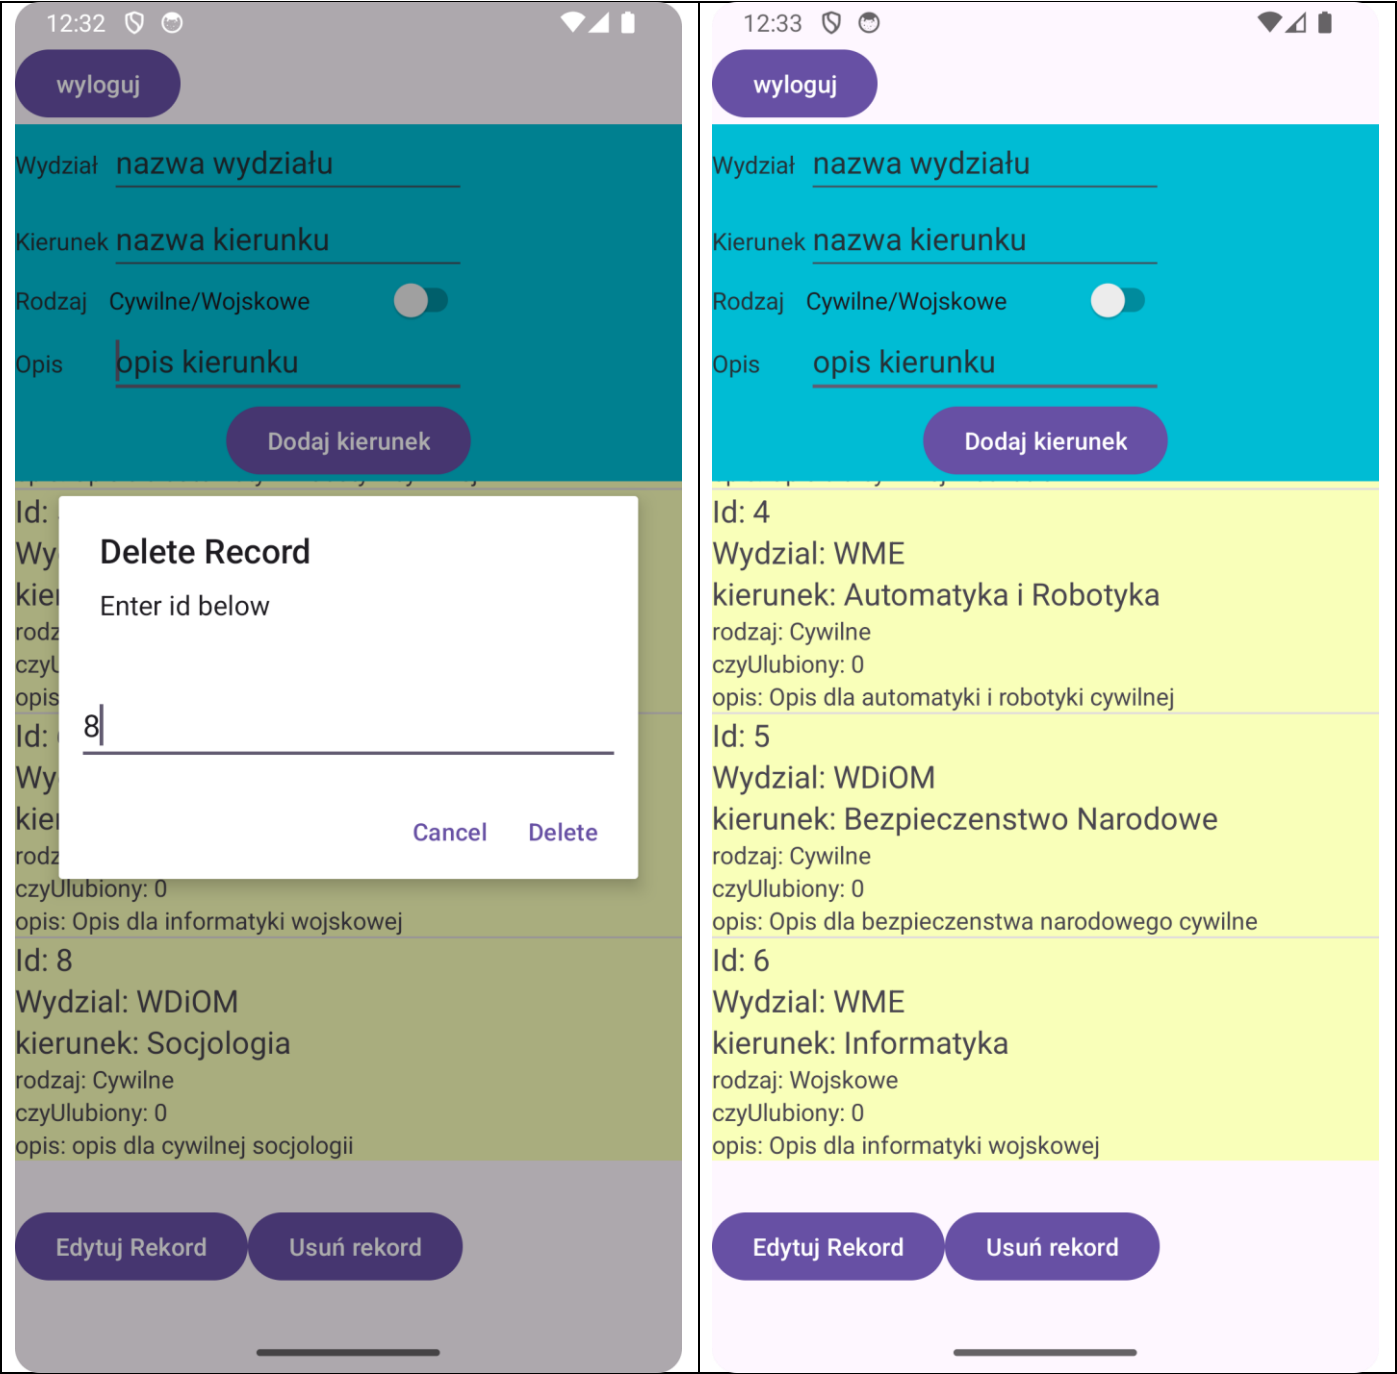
12:32

wyloguj

Wydział nazwa wydziału

Kierunek nazwa kierunku

Rodzaj Cywilne/Wojskowe

Opis opis kierunku

Dodaj kierunek

Id: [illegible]
Wy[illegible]
kie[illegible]
rodz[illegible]
czyU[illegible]
opis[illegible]
Id: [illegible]
Wy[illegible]
kie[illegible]
rodz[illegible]
czyUlubiony: 0
opis: Opis dla informatyki wojskowej
Id: 8
Wydzial: WDiOM
kierunek: Socjologia
rodzaj: Cywilne
czyUlubiony: 0
opis: opis dla cywilnej socjologii

Delete Record
Enter id below
8
Cancel Delete

Edytuj Rekord Usuń rekord

12:33

wyloguj

Wydział nazwa wydziału

Kierunek nazwa kierunku

Rodzaj Cywilne/Wojskowe

Opis opis kierunku

Dodaj kierunek

Id: 4
Wydzial: WME
kierunek: Automatyka i Robotyka
rodzaj: Cywilne
czyUlubiony: 0
opis: Opis dla automatyki i robotyki cywilnej
Id: 5
Wydzial: WDiOM
kierunek: Bezpieczenstwo Narodowe
rodzaj: Cywilne
czyUlubiony: 0
opis: Opis dla bezpieczenstwa narodowego cywilne
Id: 6
Wydzial: WME
kierunek: Informatyka
rodzaj: Wojskowe
czyUlubiony: 0
opis: Opis dla informatyki wojskowej

Edytuj Rekord Usuń rekord